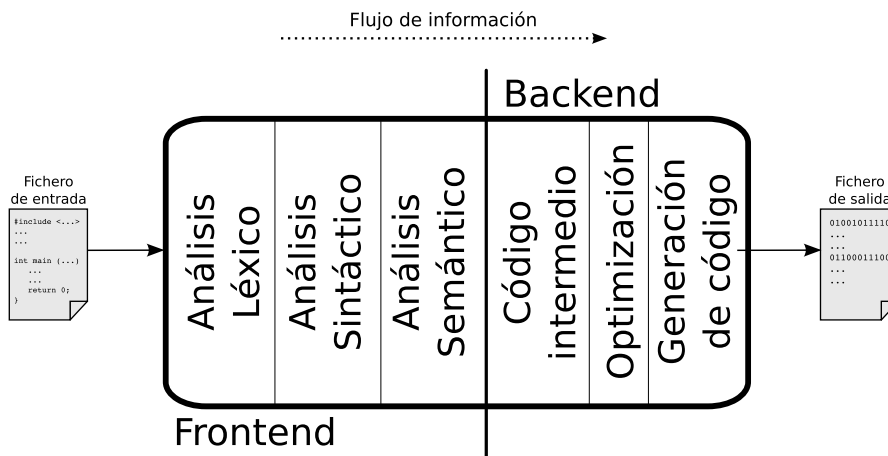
Flujo de información

Backend

Fichero de entrada

#include <...>
...
...

int main (...)
{
...
...
return 0;
}

Análisis Léxico

Análisis Sintáctico

Análisis Semántico

Código intermedio

Optimización

Generación de código

Fichero de salida

01001011110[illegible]
...
...
01100011100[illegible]
...
...

Frontend